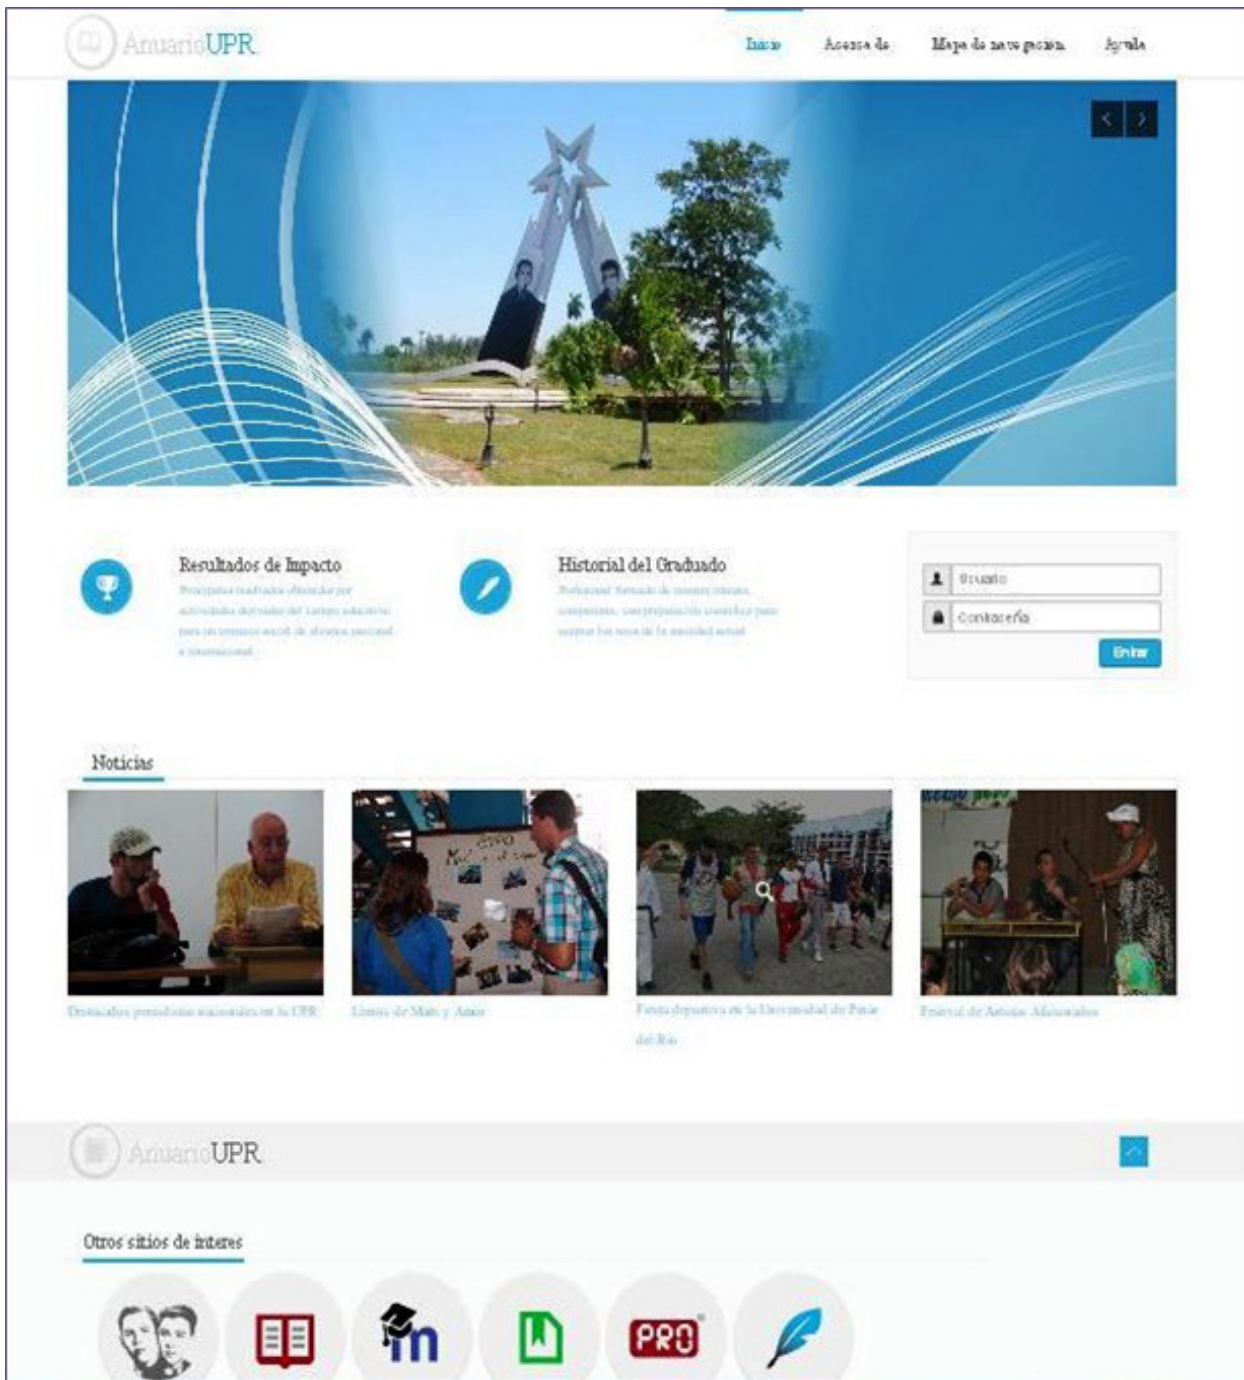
AnuarioUPR

Inicio  Acerca de  Mapa de navegación  Ayuda

Resultados de Impacto

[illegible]

Historial del Graduado

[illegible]

Usuario
Contraseña
Entrar

Noticias

Destacados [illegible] en la UPR

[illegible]

Fiesta deportiva en la Universidad de Pinar del Río

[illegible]

AnuarioUPR

Otros sitios de interes

PRO